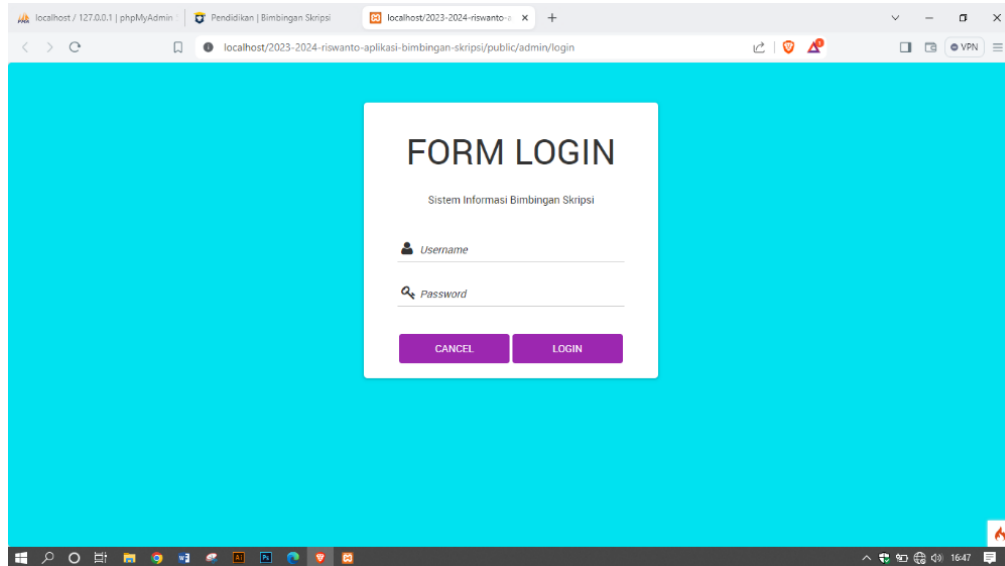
localhost / 127.0.0.1 | phpMyAdmin
Pendidikan | Bimbingan Skripsi
localhost/2023-2024-riswanto-a ×
+

localhost/2023-2024-riswanto-aplikasi-bimbingan-skripsi/public/admin/login

VPN

FORM LOGIN

Sistem Informasi Bimbingan Skripsi

Username

Password

CANCEL
LOGIN

16:47